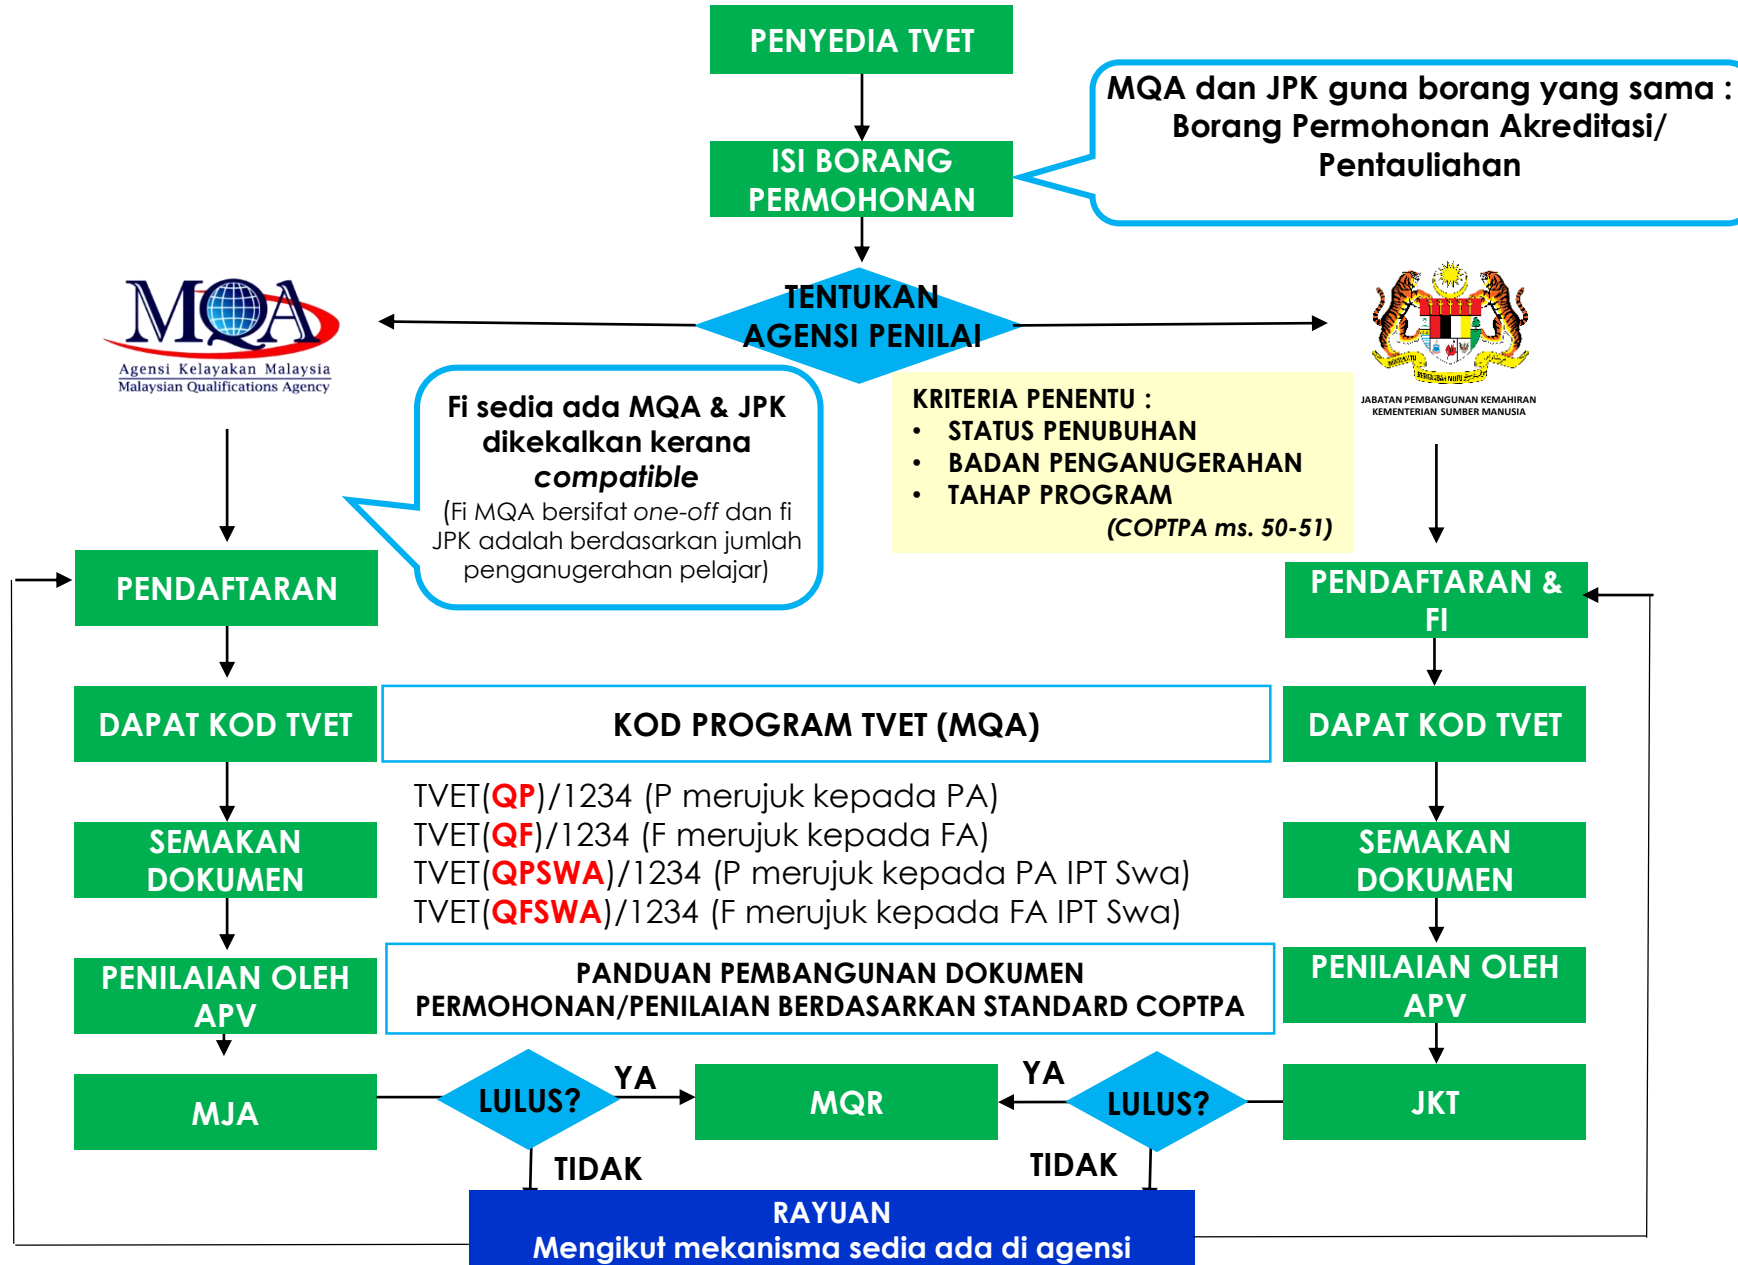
PENYEDIA TVET

ISI BORANG PERMOHONAN

MQA dan JPK guna borang yang sama : Borang Permohonan Akreditasi/ Pentauliahan

MQA
Agensi Kelayakan Malaysia
Malaysian Qualifications Agency

TENTUKAN AGENSI PENILAI

JABATAN PEMBANGUNAN KEMAHIRAN
KEMENTERIAN SUMBER MANUSIA

Fi sedia ada MQA & JPK dikekalkan kerana *compatible*
(Fi MQA bersifat *one-off* dan fi JPK adalah berdasarkan jumlah penganugerahan pelajar)

KRITERIA PENENTU :
• STATUS PENUBUHAN
• BADAN PENGANUGERAHAN
• TAHAP PROGRAM
*(COPTPA ms. 50-51)*

PENDAFTARAN

PENDAFTARAN & FI

DAPAT KOD TVET

KOD PROGRAM TVET (MQA)

DAPAT KOD TVET

TVET(QP)/1234 (P merujuk kepada PA)
TVET(QF)/1234 (F merujuk kepada FA)
TVET(QPSWA)/1234 (P merujuk kepada PA IPT Swa)
TVET(QFSWA)/1234 (F merujuk kepada FA IPT Swa)

SEMAKAN DOKUMEN

SEMAKAN DOKUMEN

PENILAIAN OLEH APV

PANDUAN PEMBANGUNAN DOKUMEN PERMOHONAN/PENILAIAN BERDASARKAN STANDARD COPTPA

PENILAIAN OLEH APV

MJA

LULUS?

YA

MQR

YA

LULUS?

JKT

TIDAK

TIDAK

RAYUAN
Mengikut mekanisma sedia ada di agensi